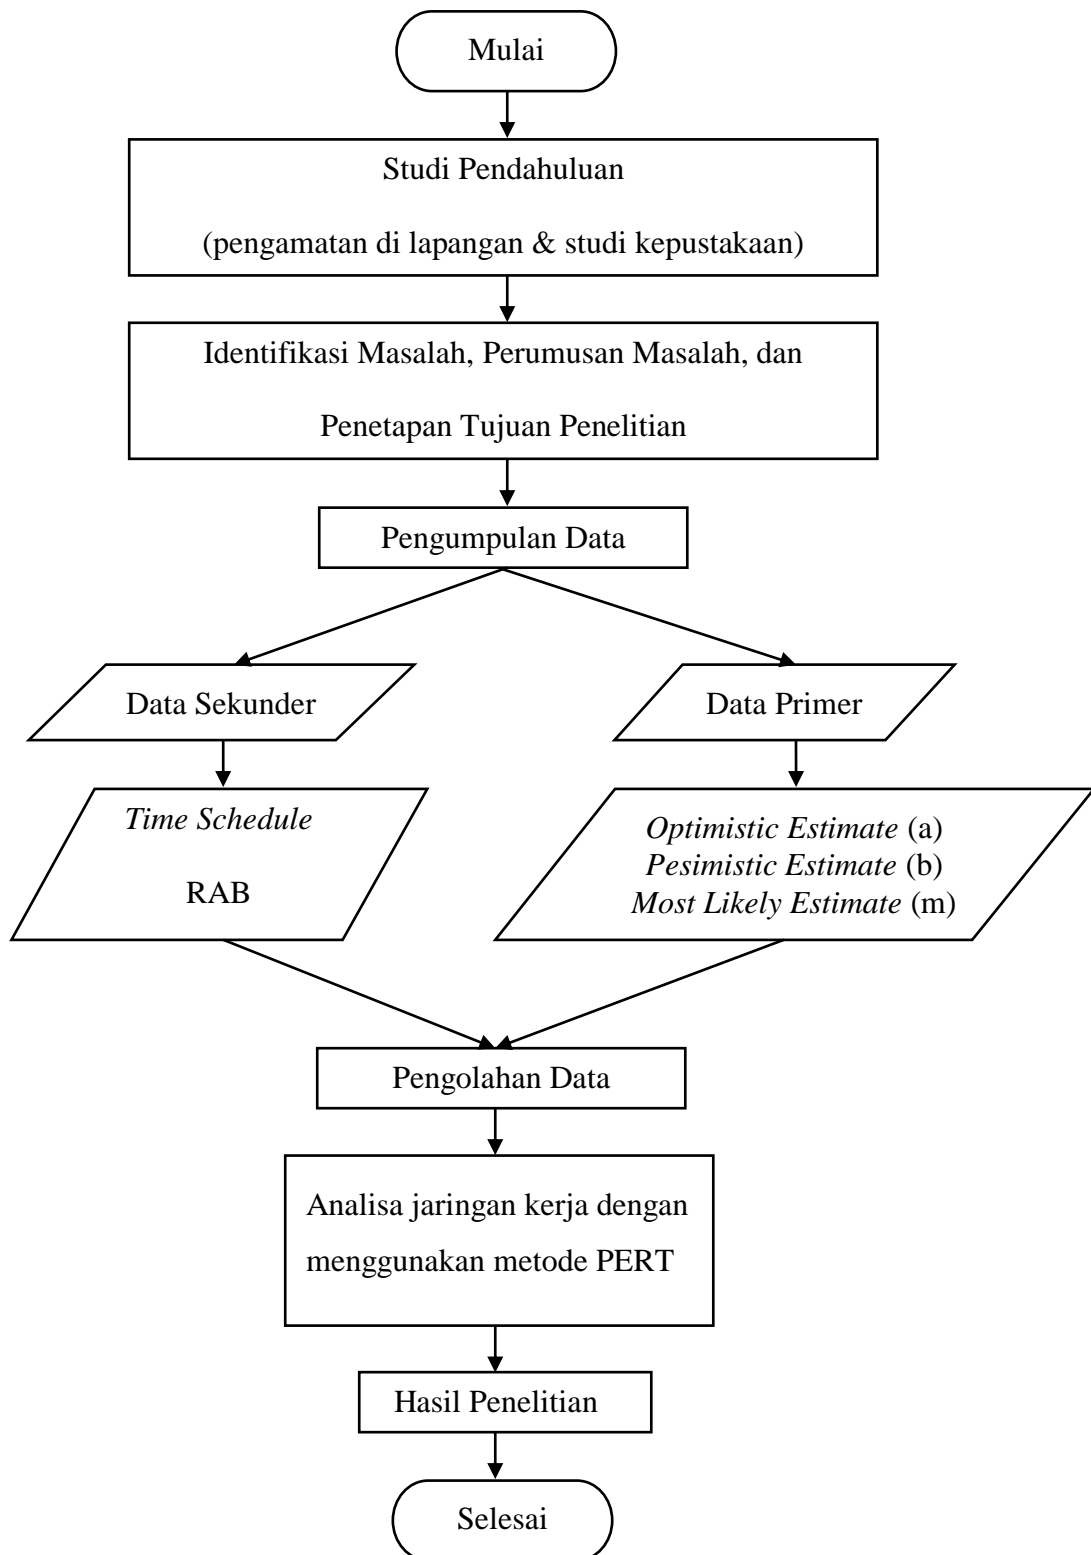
Mulai

Studi Pendahuluan

(pengamatan di lapangan & studi kepustakaan)

Identifikasi Masalah, Perumusan Masalah, dan

Penetapan Tujuan Penelitian

Pengumpulan Data

Data Sekunder

Data Primer

Time Schedule

RAB

Optimistic Estimate (a)
Pesimistic Estimate (b)
Most Likely Estimate (m)

Pengolahan Data

Analisa jaringan kerja dengan menggunakan metode PERT

Hasil Penelitian

Selesai